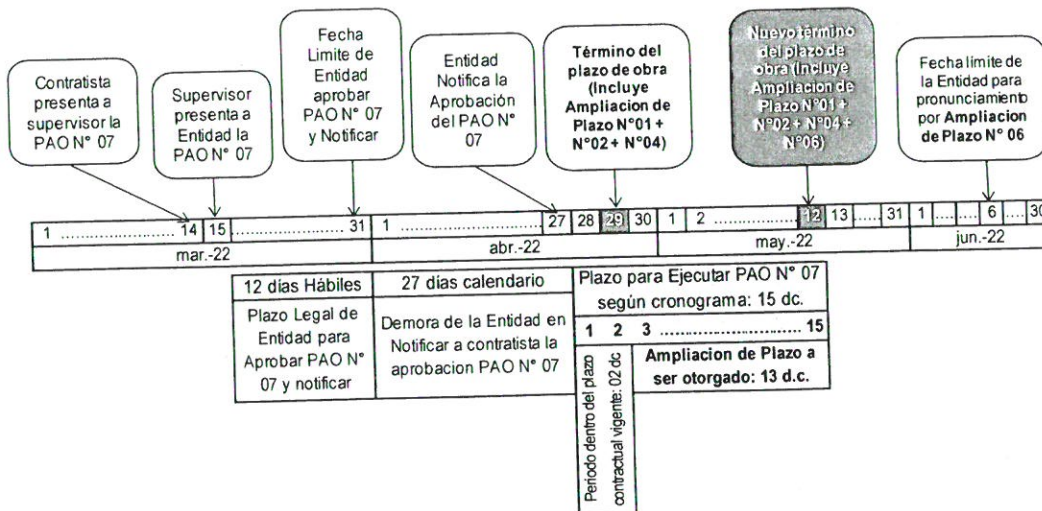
Contratista presenta a supervisor la PAO N° 07

Supervisor presenta a Entidad la PAO N° 07

Fecha Limite de Entidad aprobar PAO N° 07 y Notificar

Entidad Notifica la Aprobación del PAO N° 07

Término del plazo de obra (Incluye Ampliacion de Plazo N°01 + N°02 + N°04)

Nuevo término del plazo de obra (Incluye Ampliacion de Plazo N°01 + N°02 + N°04 + N°06)

Fecha limite de la Entidad para pronunciamiento por Ampliacion de Plazo N° 06

| 1 .................. 14 | 15 | .................. 31 | 1 .................. 27 | 28 | 29 | 30 | 1 | 2 .................. 12 | 13 | ..... 31 | 1 | ..... | 6 | ... 30 |
|---|---|---|---|---|---|---|---|---|---|---|---|---|---|---|
| mar.-22 | | | abr.-22 | | | | may.-22 | | | | jun.-22 | | | |

| 12 días Hábiles | 27 días calendario | Plazo para Ejecutar PAO N° 07 según cronograma: 15 dc. |
|---|---|---|
| Plazo Legal de Entidad para Aprobar PAO N° 07 y notificar | Demora de la Entidad en Notificar a contratista la aprobacion PAO N° 07 | 1 2 3 .................. 15 |

Periodo dentro del plazo contractual vigente: 02 dc

Ampliacion de Plazo a ser otorgado: 13 d.c.